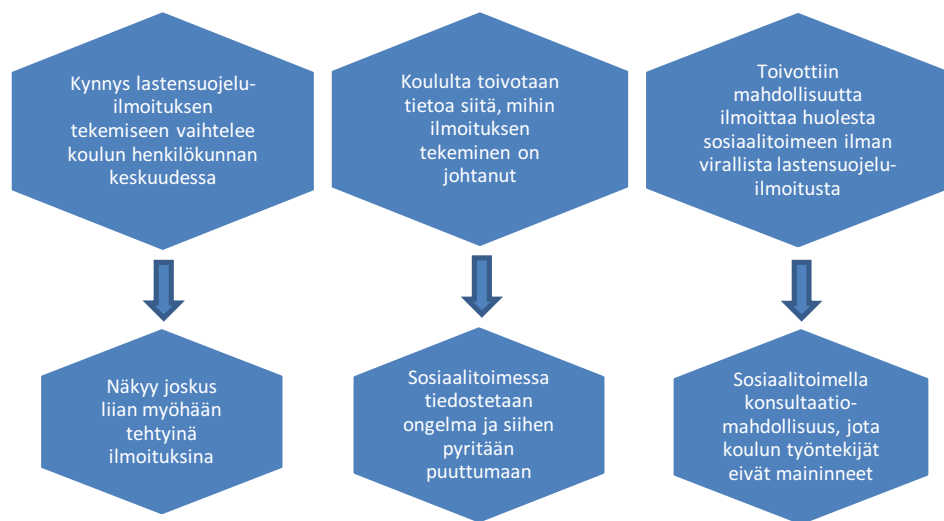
Kynnys lastensuojeluilmoituksen tekemiseen vaihtelee koulun henkilökunnan keskuudessa

Näkyy joskus liian myöhään tehtyinä ilmoituksina

Koululta toivotaan tietoa siitä, mihin ilmoituksen tekeminen on johtanut

Sosiaalitoimessa tiedostetaan ongelma ja siihen pyritään puuttumaan

Toivottiin mahdollisuutta ilmoittaa huolesta sosiaalitoimeen ilman virallista lastensuojeluilmoitusta

Sosiaalitoimella konsultaatiomahdollisuus, jota koulun työntekijät eivät maininneet